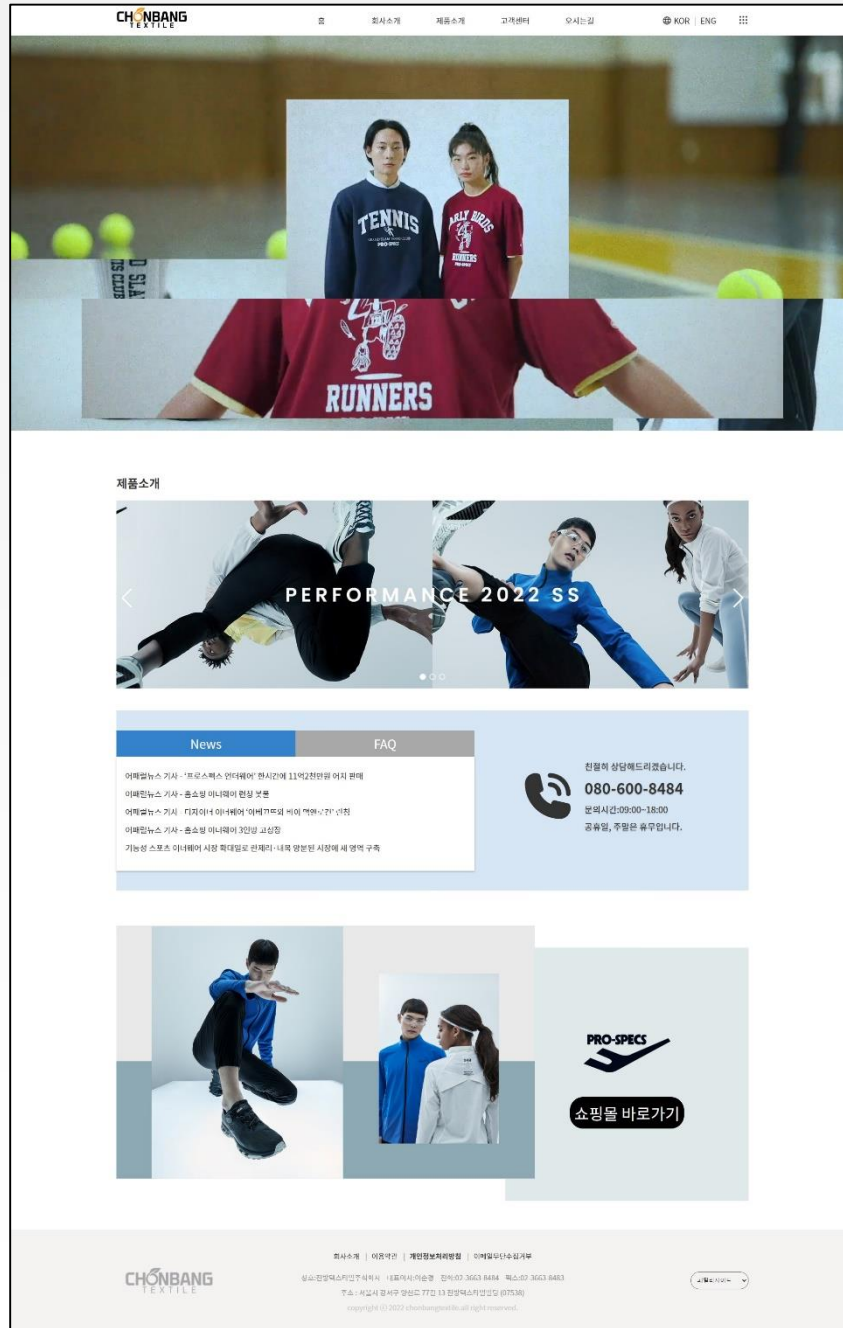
CHONBANG TEXTILE

홈 회사소개 제품소개 고객센터 오시는길 KOR | ENG

TENNIS
EARLY BIRDS
RUNNERS
RUNNERS

제품소개

PERFORMANCE 2022 SS

News FAQ

어패럴뉴스 기사 - '프로스펙스 언더웨어' 한시간에 11억2천만원 어치 판매
어패럴뉴스 기사 - 홈쇼핑 이너웨어 편성 붐
어패럴뉴스 기사 - 디지이너 이너웨어 '어패럴' 비이 책임?' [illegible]
어패럴뉴스 기사 - 홈쇼핑 이너웨어 3인방 고성장
기능성 스포츠 이너웨어 시장 확대일로 한제리 - 내복 양분된 시장에 새 영역 구축

친절히 상담해드리겠습니다.
080-600-8484
문의시간:09:00~18:00
공휴일, 주말은 휴무입니다.

PRO-SPECS
쇼핑몰 바로가기

회사소개 | 이용약관 | 개인정보처리방침 | 이메일무단수집거부

CHONBANG TEXTILE

상호:천방텍스타일주식회사 대표이사:이승경 전화:02 3663 8484 팩스:02 3663 8483
주소 : 서울시 강서구 양천로 77길 13 천방텍스타일빌딩 (07538)
copyright (c) 2022 chonbangtextile.all right reserved.

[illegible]